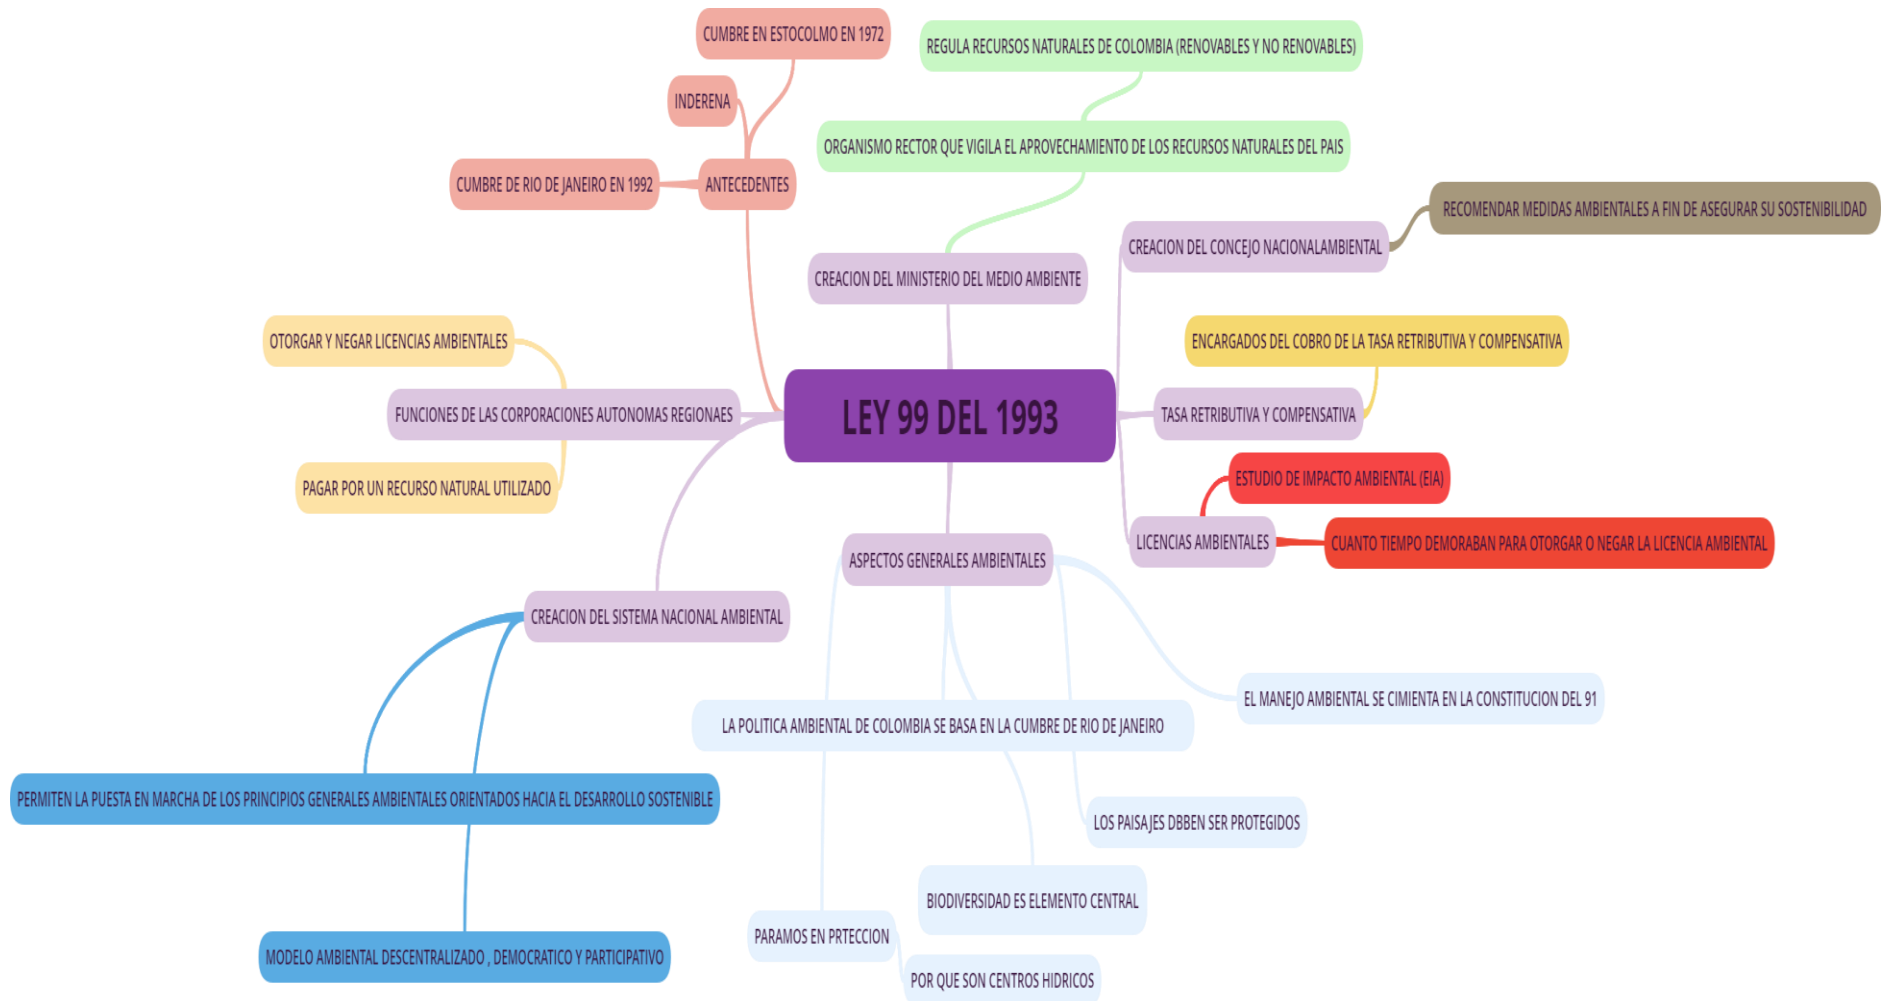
LEY 99 DEL 1993

ANTECEDENTES

CUMBRE EN ESTOCOLMO EN 1972

INDERENA

CUMBRE DE RIO DE JANEIRO EN 1992

CREACION DEL MINISTERIO DEL MEDIO AMBIENTE

ORGANISMO RECTOR QUE VIGILA EL APROVECHAMIENTO DE LOS RECURSOS NATURALES DEL PAIS

REGULA RECURSOS NATURALES DE COLOMBIA (RENOVABLES Y NO RENOVABLES)

CREACION DEL CONCEJO NACIONALAMBIENTAL

RECOMENDAR MEDIDAS AMBIENTALES A FIN DE ASEGURAR SU SOSTENIBILIDAD

TASA RETRIBUTIVA Y COMPENSATIVA

ENCARGADOS DEL COBRO DE LA TASA RETRIBUTIVA Y COMPENSATIVA

LICENCIAS AMBIENTALES

ESTUDIO DE IMPACTO AMBIENTAL (EIA)

CUANTO TIEMPO DEMORABAN PARA OTORGAR O NEGAR LA LICENCIA AMBIENTAL

FUNCIONES DE LAS CORPORACIONES AUTONOMAS REGIONAES

OTORGAR Y NEGAR LICENCIAS AMBIENTALES

PAGAR POR UN RECURSO NATURAL UTILIZADO

CREACION DEL SISTEMA NACIONAL AMBIENTAL

PERMITEN LA PUESTA EN MARCHA DE LOS PRINCIPIOS GENERALES AMBIENTALES ORIENTADOS HACIA EL DESARROLLO SOSTENIBLE

MODELO AMBIENTAL DESCENTRALIZADO , DEMOCRATICO Y PARTICIPATIVO

ASPECTOS GENERALES AMBIENTALES

EL MANEJO AMBIENTAL SE CIMIENTA EN LA CONSTITUCION DEL 91

LA POLITICA AMBIENTAL DE COLOMBIA SE BASA EN LA CUMBRE DE RIO DE JANEIRO

LOS PAISAJES DBBEN SER PROTEGIDOS

BIODIVERSIDAD ES ELEMENTO CENTRAL

PARAMOS EN PRTECCION

POR QUE SON CENTROS HIDRICOS